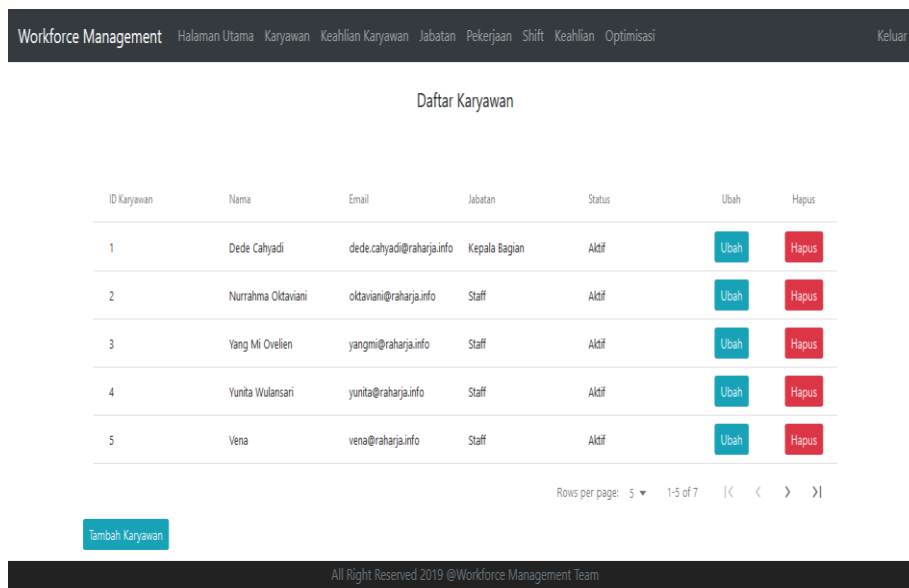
Workforce Management Halaman Utama Karyawan Keahlian Karyawan Jabatan Pekerjaan Shift Keahlian Optimisasi Keluar

Daftar Karyawan

| ID Karyawan | Nama | Email | Jabatan | Status | Ubah | Hapus |
|---|---|---|---|---|---|---|
| 1 | Dede Cahyadi | dede.cahyadi@raharja.info | Kepala Bagian | Aktif | Ubah | Hapus |
| 2 | Nurrahma Oktaviani | oktaviani@raharja.info | Staff | Aktif | Ubah | Hapus |
| 3 | Yang Mi Ovelien | yangmi@raharja.info | Staff | Aktif | Ubah | Hapus |
| 4 | Yunita Wulansari | yunita@raharja.info | Staff | Aktif | Ubah | Hapus |
| 5 | Vena | vena@raharja.info | Staff | Aktif | Ubah | Hapus |

Rows per page: 5 ▾ 1-5 of 7 |< < > >|

Tambah Karyawan

All Right Reserved 2019 @Workforce Management Team